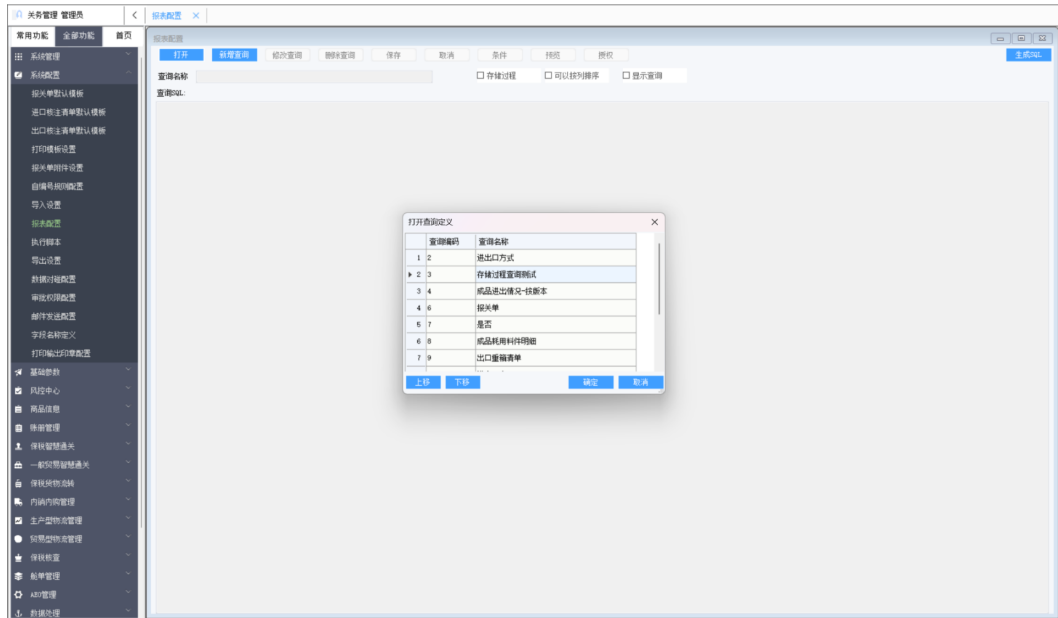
关务管理 管理员

常用功能 全部功能 首页

系统管理
系统配置
报关单默认模板
进口核注清单默认模板
出口核注清单默认模板
打印模板设置
报关单附件设置
自编号规则配置
导入设置
报表配置
执行脚本
导出设置
数据対接配置
审批权限配置
邮件发送配置
字段名称定义
打印输出印章配置
基础参数
风控中心
商品信息
账册管理
保税智慧通关
一般贸易智慧通关
保税货物流转
内销内购管理
生产型物流管理
贸易型物流管理
保税核查
帐单管理
AEO管理
数据处理

报表配置 ×

报表配置

打开 新增查询 修改查询 删除查询 保存 取消 条件 预览 授权 生成SQL

查询名称 ☐ 存储过程 ☐ 可以按列排序 ☐ 显示查询

查询SQL:

打开查询定义 ×

| | 查询编码 | 查询名称 |
|---|---|---|
| 1 | 2 | 进出口方式 |
| ▸ 2 | 3 | 存储过程查询测试 |
| 3 | 4 | 成品进出情况-核断本 |
| 4 | 6 | 报关单 |
| 5 | 7 | 是否 |
| 6 | 8 | 成品耗用料件明细 |
| 7 | 9 | 出口重箱清单 |

上移 下移 确定 取消